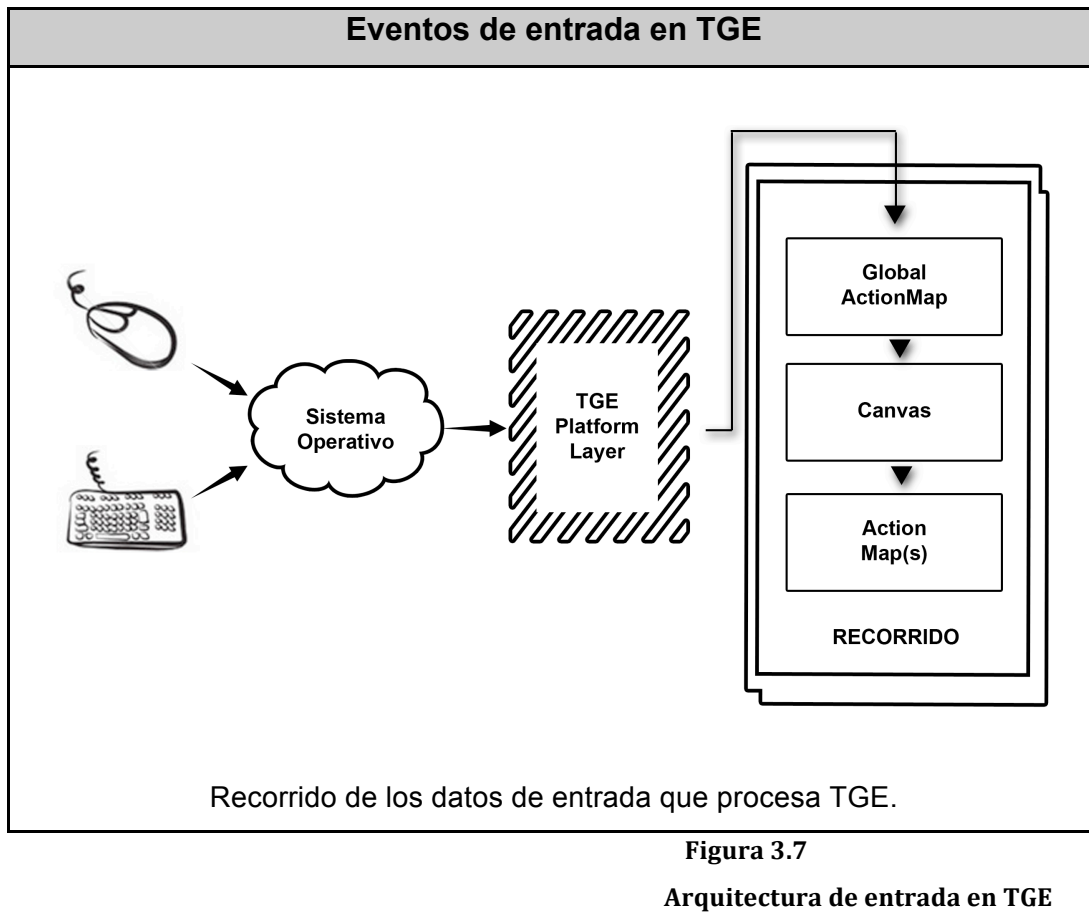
Eventos de entrada en TGE

Sistema Operativo

TGE Platform Layer

Global ActionMap

Canvas

Action Map(s)

RECORRIDO

Recorrido de los datos de entrada que procesa TGE.

Figura 3.7

Arquitectura de entrada en TGE